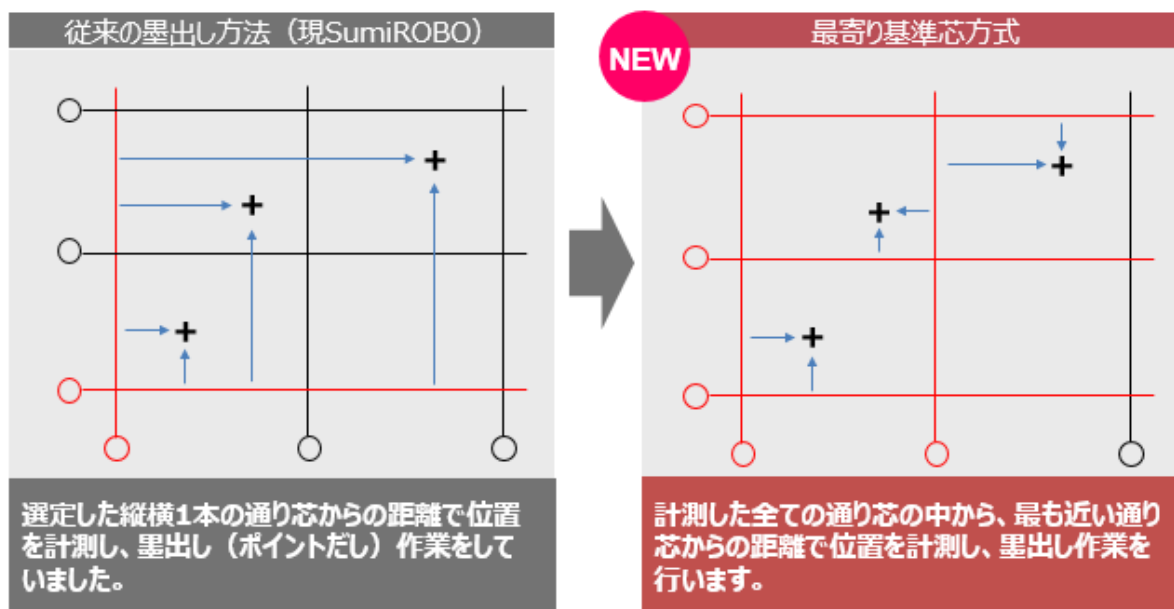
従来の墨出し方法（現SumiROBO）

選定した縦横1本の通り芯からの距離で位置を計測し、墨出し（ポイントだし）作業をしていました。

NEW

最寄り基準芯方式

計測した全ての通り芯の中から、最も近い通り芯からの距離で位置を計測し、墨出し作業を行います。